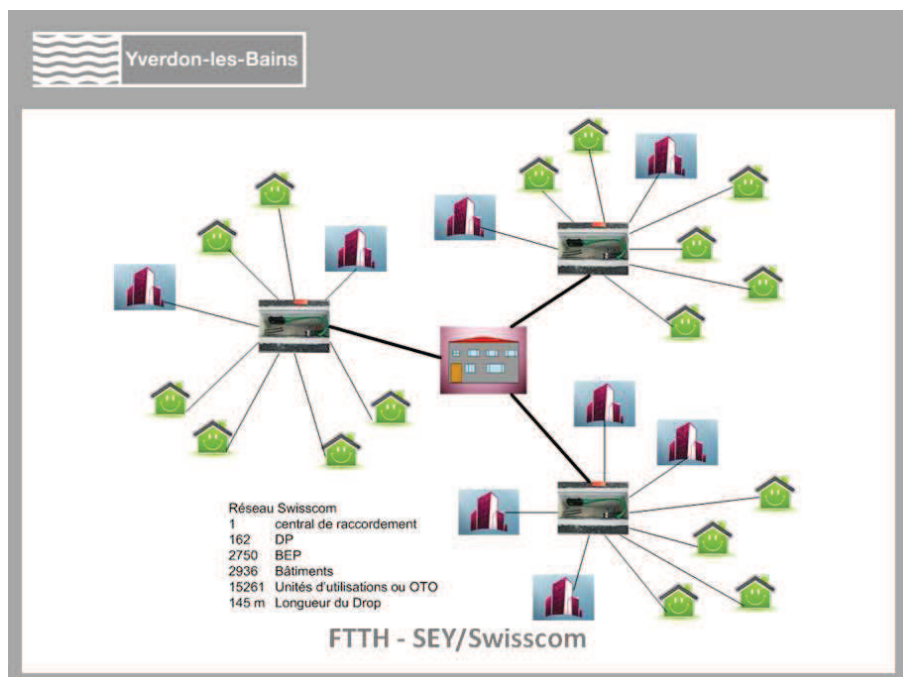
Yverdon-les-Bains

Réseau Swisscom

| | |
|---|---|
| 1 | central de raccordement |
| 162 | DP |
| 2750 | BEP |
| 2936 | Bâtiments |
| 15261 | Unités d'utilisations ou OTO |
| 145 m | Longueur du Drop |

FTTH - SEY/Swisscom